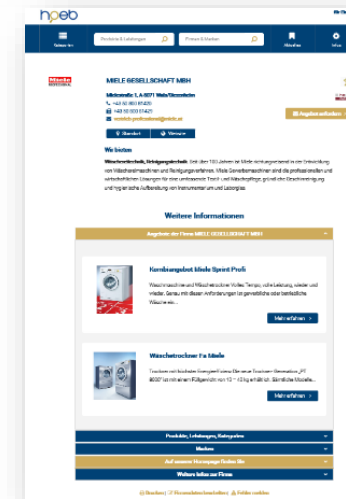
hpeb

Produkte & Leistungen

Firmen & Marken

MIELE GESELLSCHAFT MBH

Mielestraße 1, A-5071 Wals/Siezenheim

Standort

Website

Wir bieten

Weitere Informationen

Angebote der Firma MIELE GESELLSCHAFT MBH

Kombiangebot Miele Sprint Profi

Mehr erfahren

Wäschetrockner f'ur Miele

Mehr erfahren

Produkte, Leistungen, Kategorien

Marken

Auf unserer Homepage finden Sie

Weitere Infos zur Firma